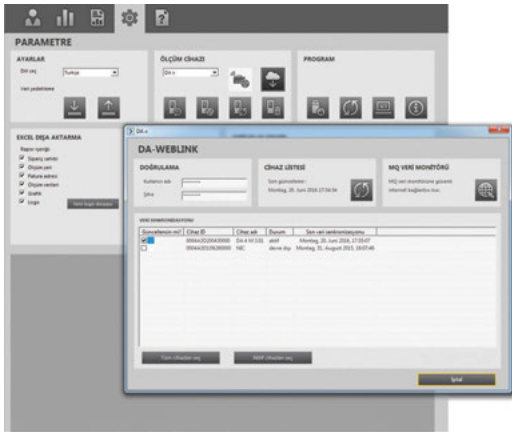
PARAMETRE

AYARLAR

Dil seç Türkçe

Veri yedekleme

ÖLÇÜM CIHAZI

DA-x

PROGRAM

EXCEL DIŞA AKTARMA

Rapor içeriği

Sipariş sahibi

Ölçüm yeri

Fatura adresi

Ölçüm verileri

Grafik

Logo

Yeni logo seçiniz

DA-x

DA-WEBLINK

DOĞRULAMA

Kullanıcı adı

Şifre

CİHAZ LİSTESİ

Son güncelleme :
Montag, 30. Juni 2014, 17:56:56

MQ VERİ MONİTÖRÜ

MQ veri monitörüne güvenli internet bağlantısı kur.

VERİ SENKRONİZASYONU

| Güncellensin mi? | Cihaz ID | Cihaz adı | Durum | Son veri senkronizasyonu |
|---|---|---|---|---|
| ☑ | 0004A2010043900 | DA-4 M 3.01 | aktif | Montag, 30. Juni 2014, 17:55:07 |
| ☐ | 0004A20109280000 | NBC | devre dışı | Montag, 31. August 2015, 16:07:46 |

Tüm cihazları seç

Aktif cihazları seç

İptal